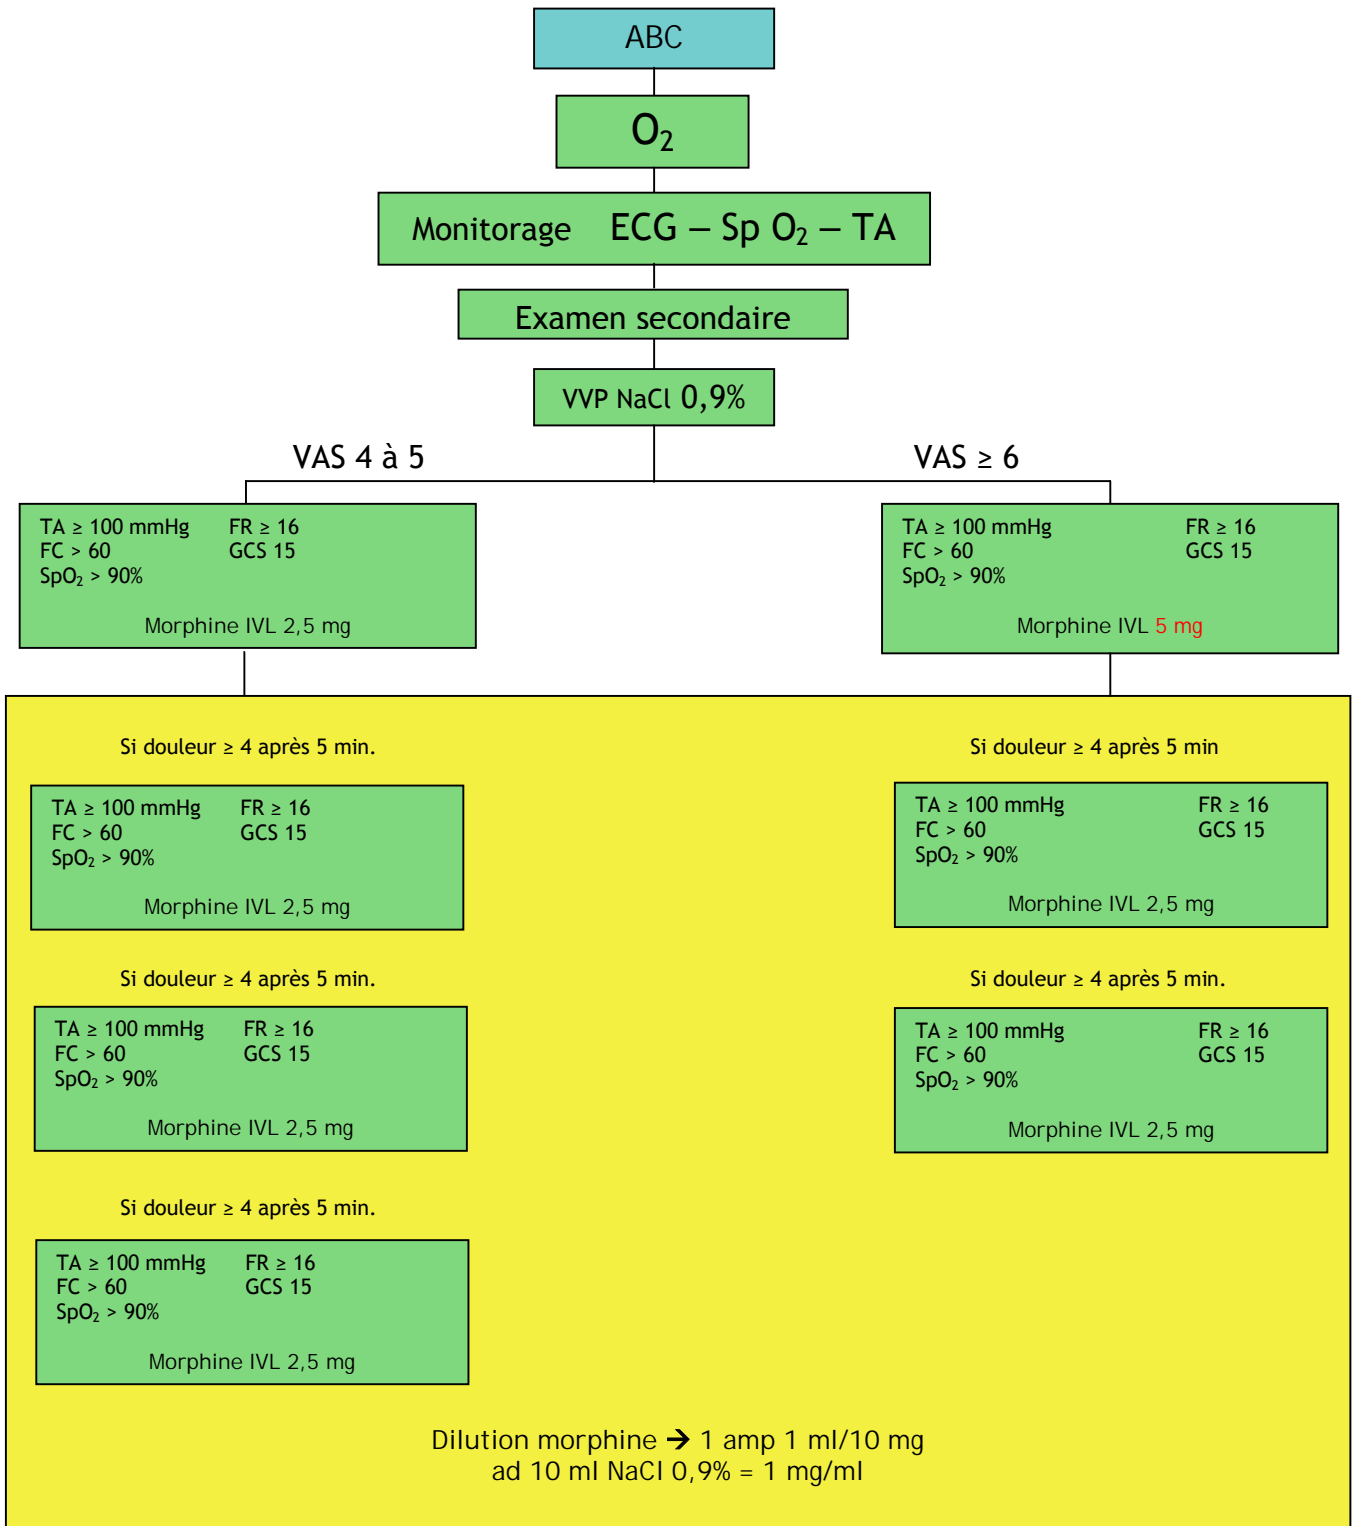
ABC

$O_2$

Monitorage ECG – Sp $O_2$ – TA

Examen secondaire

VVP NaCl 0,9%

VAS 4 à 5

VAS ≥ 6

TA ≥ 100 mmHg
FC > 60
$SpO_2$ > 90%
FR ≥ 16
GCS 15

Morphine IVL 2,5 mg

TA ≥ 100 mmHg
FC > 60
$SpO_2$ > 90%
FR ≥ 16
GCS 15

Morphine IVL 5 mg

Si douleur ≥ 4 après 5 min.

TA ≥ 100 mmHg
FC > 60
$SpO_2$ > 90%
FR ≥ 16
GCS 15

Morphine IVL 2,5 mg

Si douleur ≥ 4 après 5 min.

TA ≥ 100 mmHg
FC > 60
$SpO_2$ > 90%
FR ≥ 16
GCS 15

Morphine IVL 2,5 mg

Si douleur ≥ 4 après 5 min.

TA ≥ 100 mmHg
FC > 60
$SpO_2$ > 90%
FR ≥ 16
GCS 15

Morphine IVL 2,5 mg

Si douleur ≥ 4 après 5 min

TA ≥ 100 mmHg
FC > 60
$SpO_2$ > 90%
FR ≥ 16
GCS 15

Morphine IVL 2,5 mg

Si douleur ≥ 4 après 5 min.

TA ≥ 100 mmHg
FC > 60
$SpO_2$ > 90%
FR ≥ 16
GCS 15

Morphine IVL 2,5 mg

Dilution morphine → 1 amp 1 ml/10 mg
ad 10 ml NaCl 0,9% = 1 mg/ml